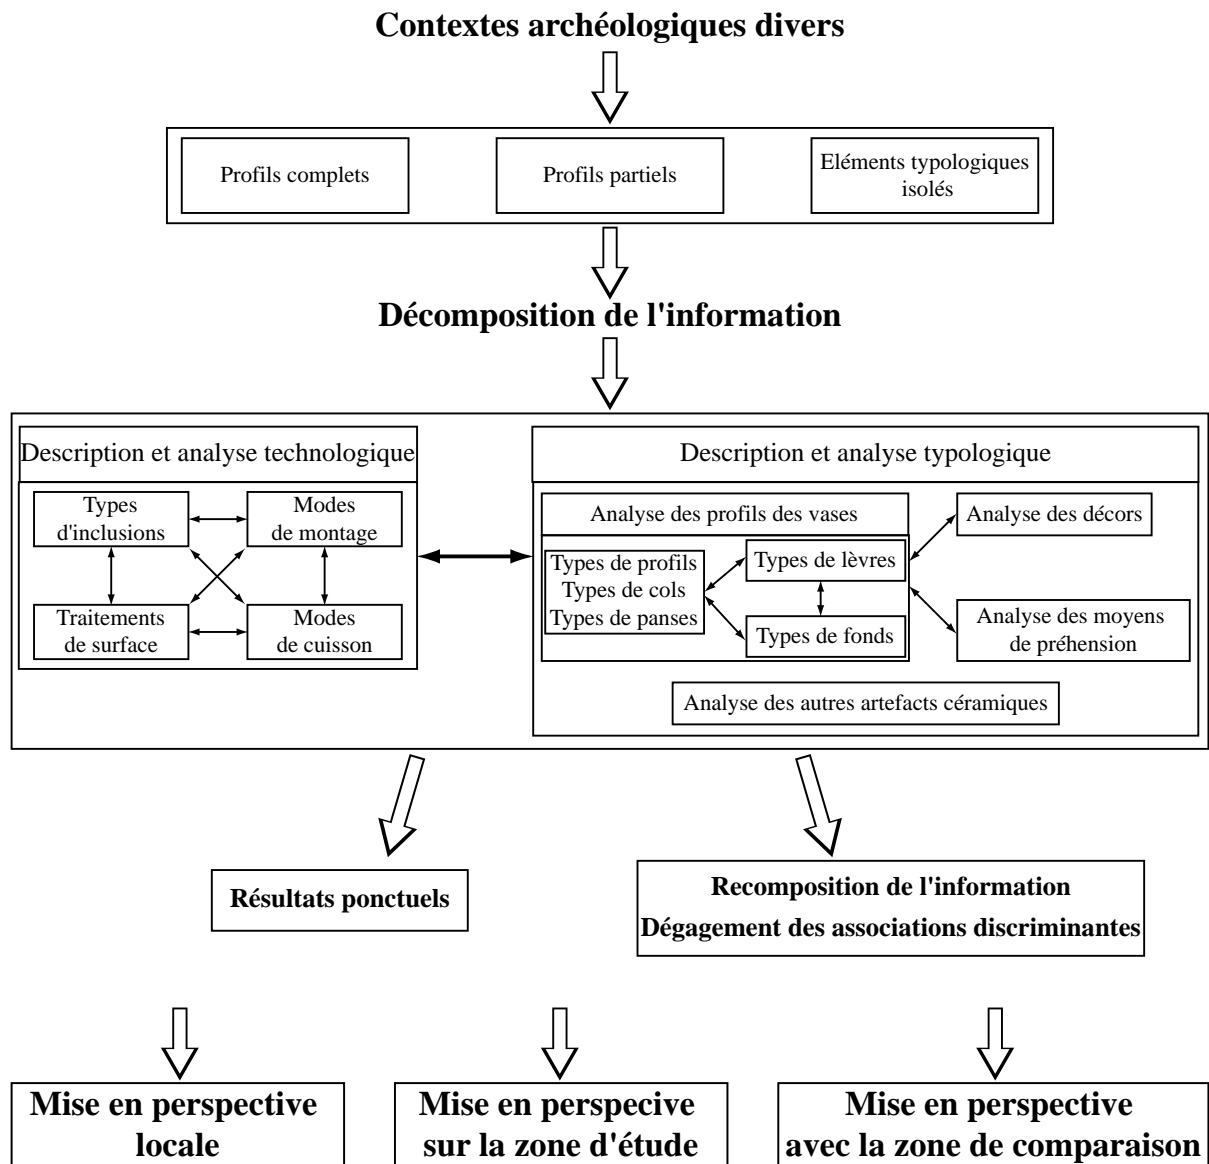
Contextes archéologiques divers

Profils complets

Profils partiels

Eléments typologiques isolés

Décomposition de l'information

Description et analyse technologique

Types d'inclusions

Modes de montage

Traitements de surface

Modes de cuisson

Description et analyse typologique

Analyse des profils des vases

Types de profils
Types de cols
Types de panses

Types de lèvres

Types de fonds

Analyse des décors

Analyse des moyens de préhension

Analyse des autres artefacts céramiques

Résultats ponctuels

Recomposition de l'information
Dégagement des associations discriminantes

Mise en perspective locale

Mise en perspecive sur la zone d'étude

Mise en perspective avec la zone de comparaison